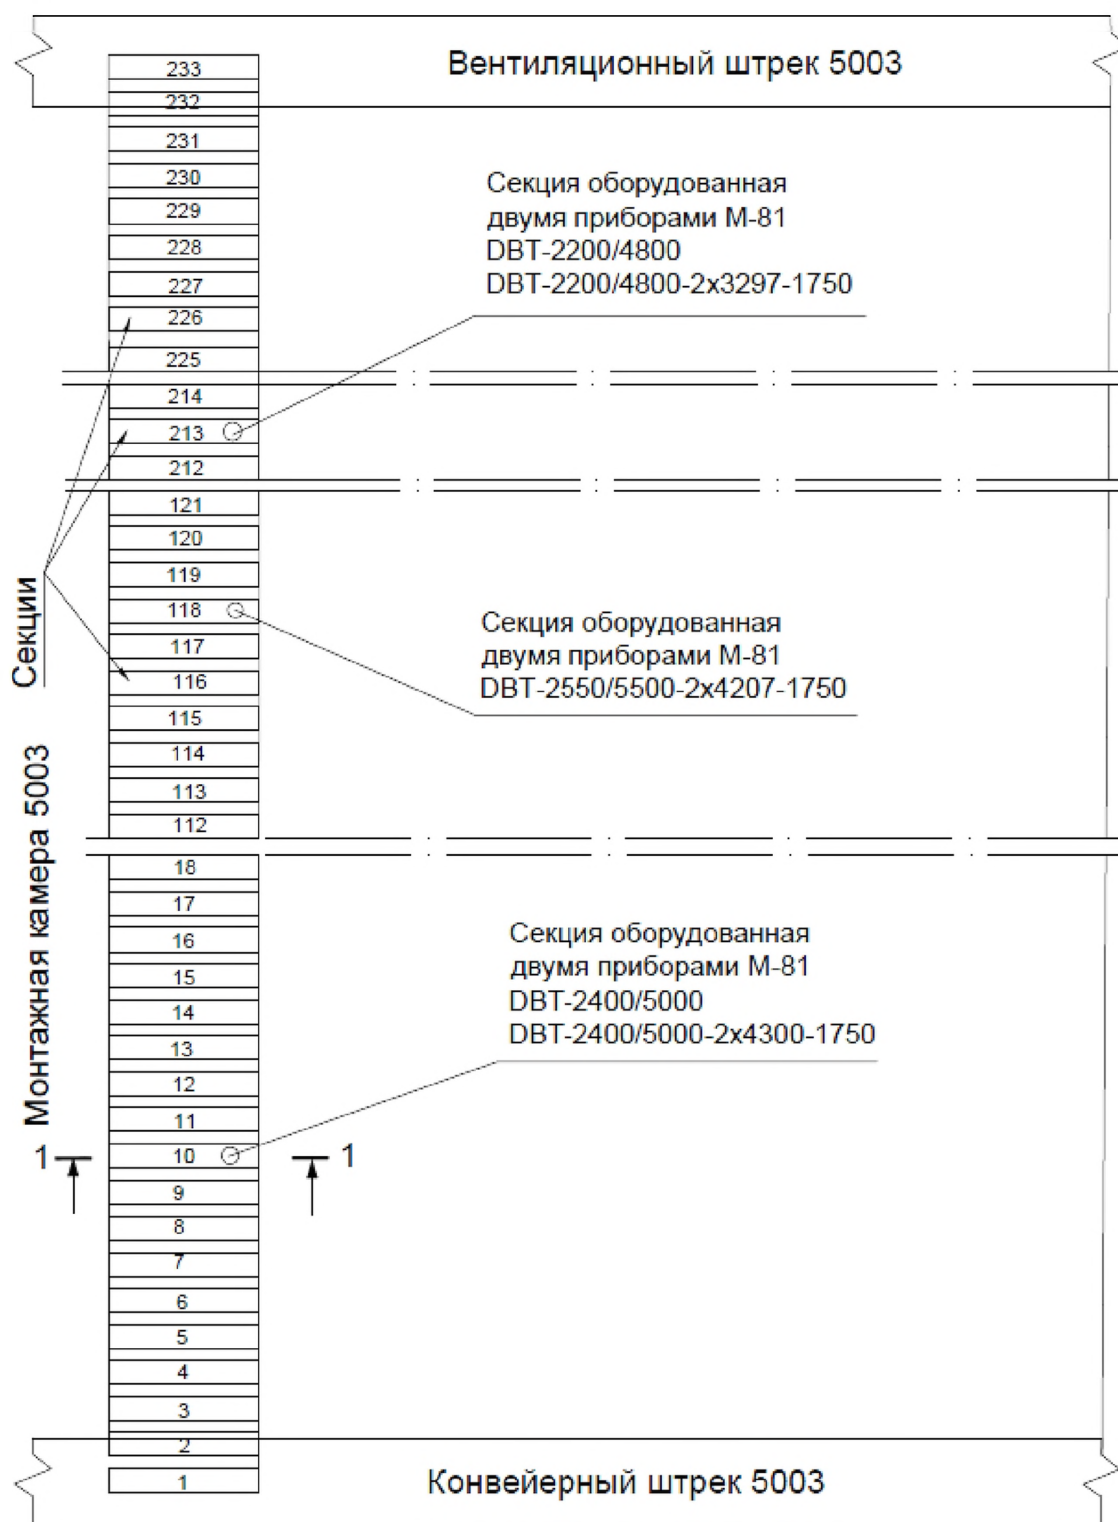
Вентиляционный штрек 5003

233
232
231
230
229
228
227
226
225
214
213
212
121
120
119
118
117
116
115
114
113
112
18
17
16
15
14
13
12
11
10
9
8
7
6
5
4
3
2
1

Секция оборудованная двумя приборами М-81
DBT-2200/4800
DBT-2200/4800-2x3297-1750

Секции

Секция оборудованная двумя приборами М-81
DBT-2550/5500-2x4207-1750

Монтажная камера 5003

Секция оборудованная двумя приборами М-81
DBT-2400/5000
DBT-2400/5000-2x4300-1750

1

1

Конвейерный штрек 5003